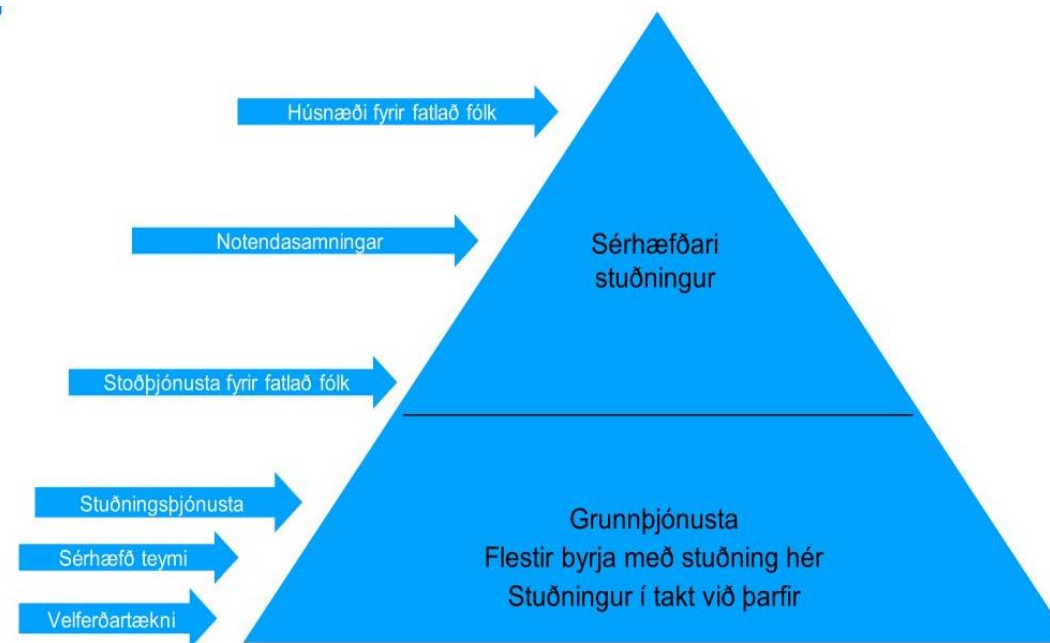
Húsnæði fyrir fatlað fólk

Notendasamningar

Stoðþjónusta fyrir fatlað fólk

Stuðningsþjónusta

Sérhæfð teymi

Velferðartækni

Sérhæfðari stuðningur

Grunnþjónusta
Flestir byrja með stuðning hér
Stuðningur í takt við þarfir